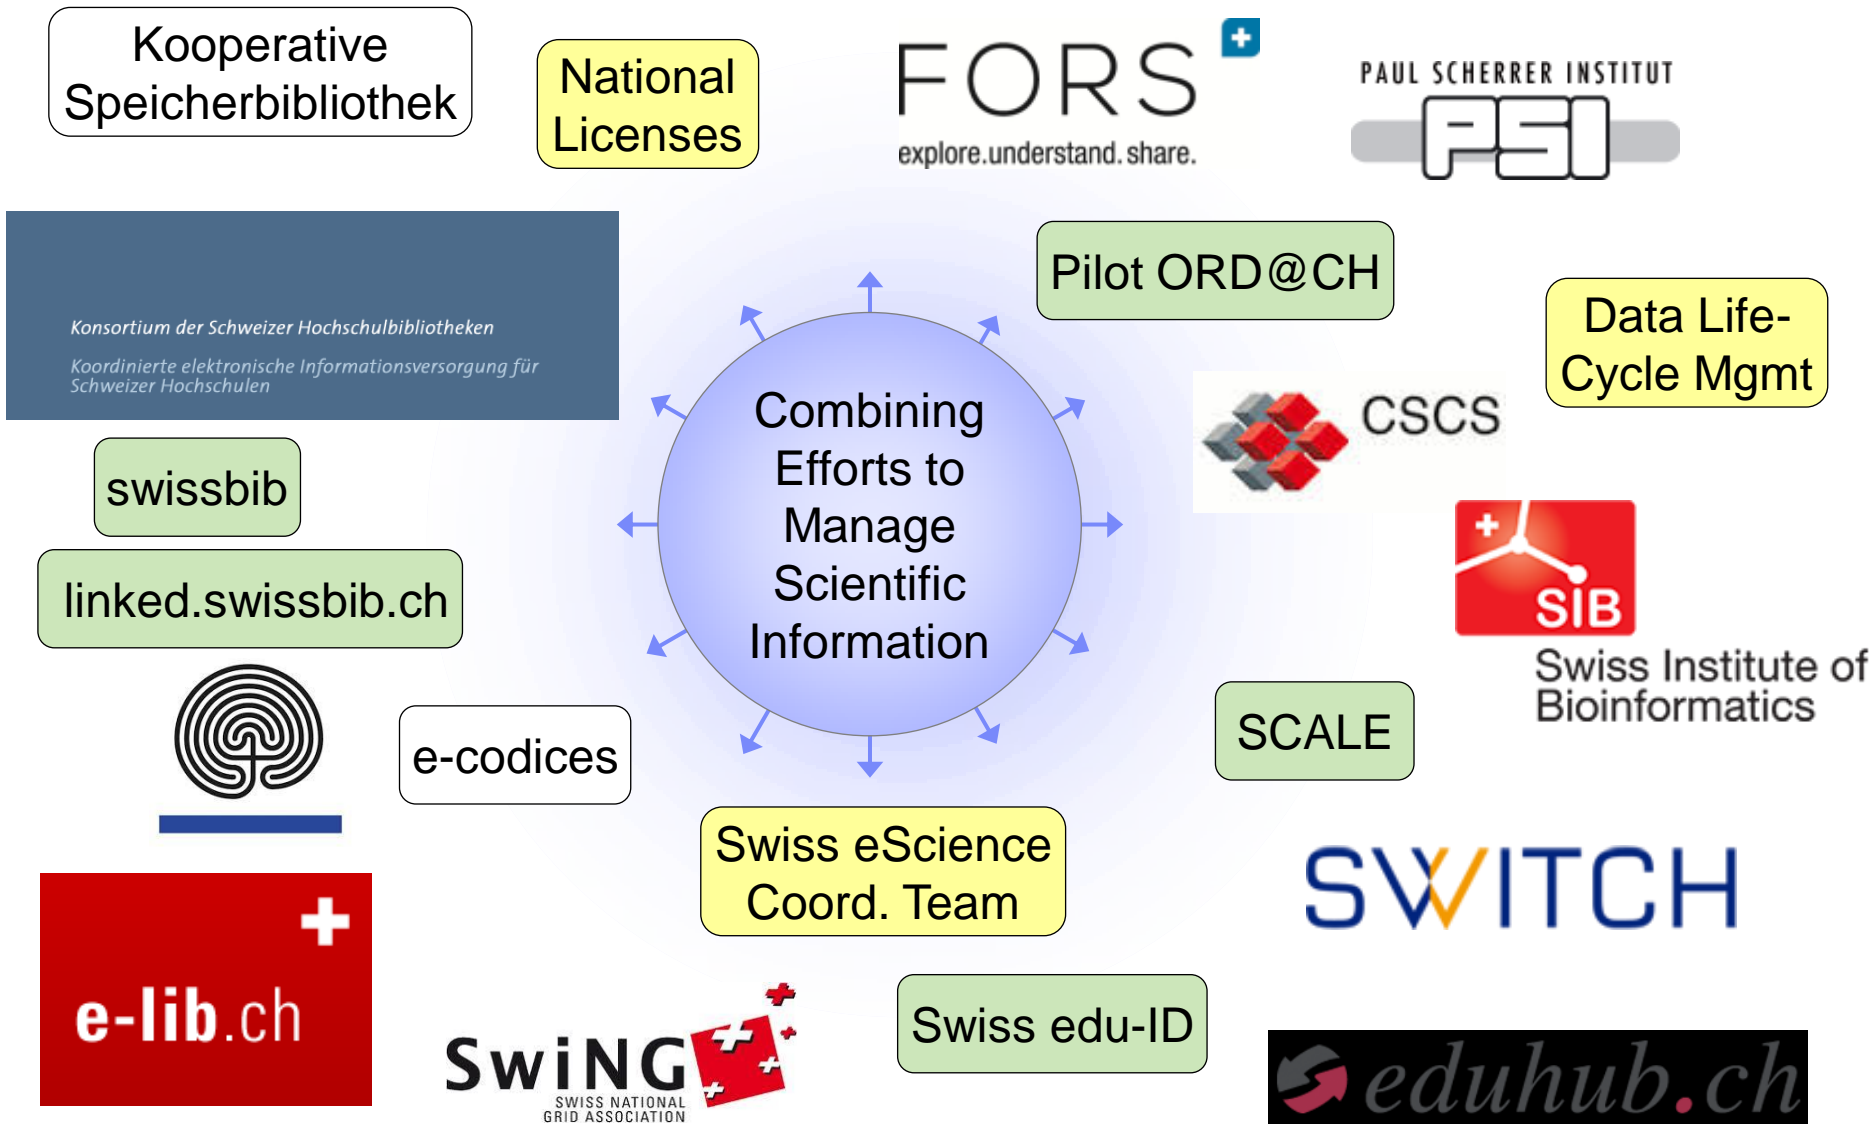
Kooperative Speicherbibliothek

National Licenses

FORS
explore.understand.share.

PAUL SCHERRER INSTITUT
PSI

Konsortium der Schweizer Hochschulbibliotheken

Koordinierte elektronische Informationsversorgung für Schweizer Hochschulen

Pilot ORD@CH

Data Life-Cycle Mgmt

Combining Efforts to Manage Scientific Information

CSCS

swissbib

linked.swissbib.ch

SIB
Swiss Institute of Bioinformatics

e-codices

SCALE

Swiss eScience Coord. Team

SWITCH

e-lib.ch

SwiNG
SWISS NATIONAL GRID ASSOCIATION

Swiss edu-ID

eduhub.ch